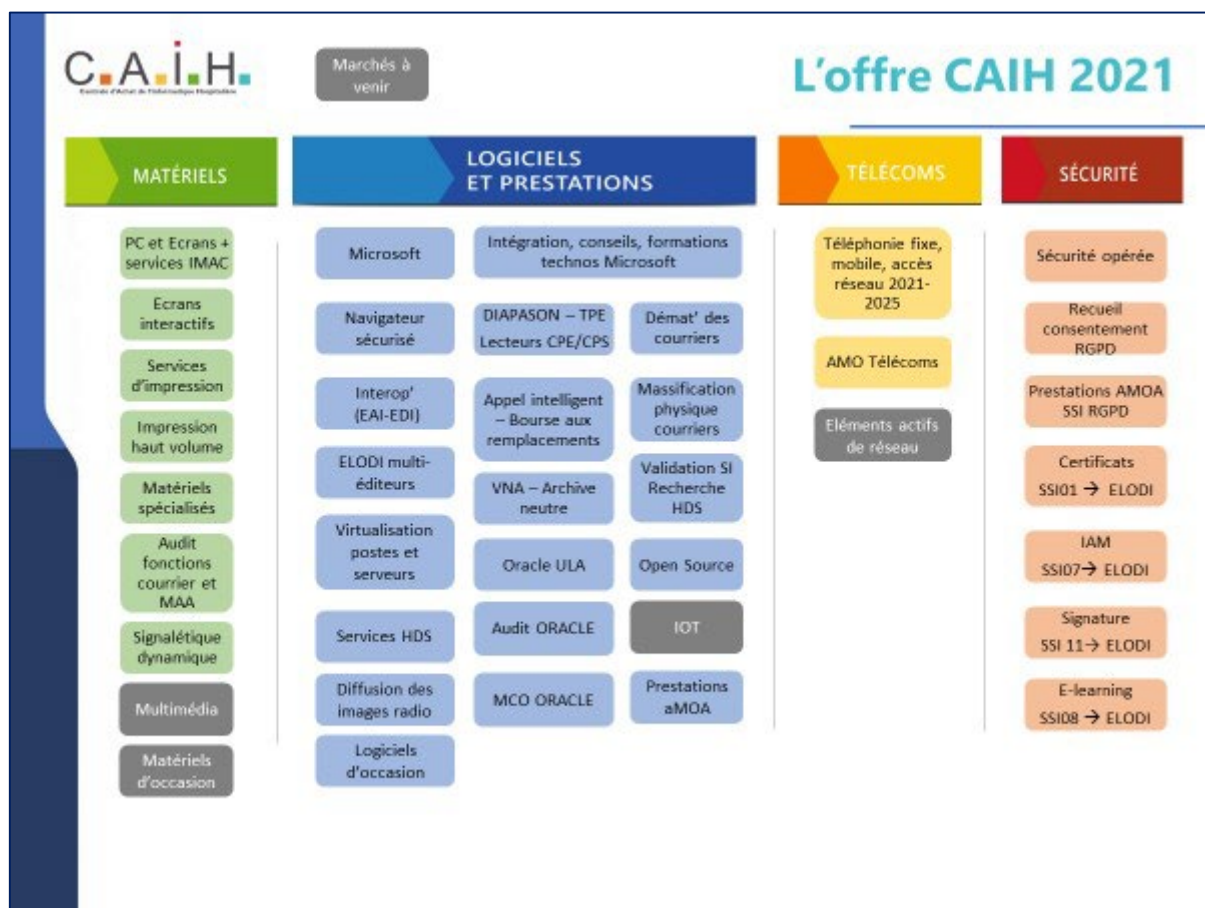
C.A.I.H.
Centrale d'Achat de l'Informatique Hospitalière

Marchés à venir

L'offre CAIH 2021

MATÉRIELS

PC et Ecrans + services IMAC

Ecrans interactifs

Services d'impression

Impression haut volume

Matériels spécialisés

Audit fonctions courrier et MAA

Signalétique dynamique

Multimédia

Matériels d'occasion

LOGICIELS ET PRESTATIONS

Microsoft

Intégration, conseils, formations technos Microsoft

Navigateur sécurisé

DIAPASON – TPE Lecteurs CPE/CPS

Démat' des courriers

Interop' (EAI-EDI)

Appel intelligent – Bourse aux remplacements

Massification physique courriers

ELODI multi-éditeurs

VNA – Archive neutre

Validation SI Recherche HDS

Virtualisation postes et serveurs

Oracle ULA

Open Source

Services HDS

Audit ORACLE

IOT

Diffusion des images radio

MCO ORACLE

Prestations aMOA

Logiciels d'occasion

TÉLÉCOMS

Téléphonie fixe, mobile, accès réseau 2021-2025

AMO Télécoms

Eléments actifs de réseau

SÉCURITÉ

Sécurité opérée

Recueil consentement RGPD

Prestations AMOA SSI RGPD

Certificats SSI01 → ELODI

IAM SSI07→ ELODI

Signature SSI 11→ ELODI

E-learning SSI08 → ELODI